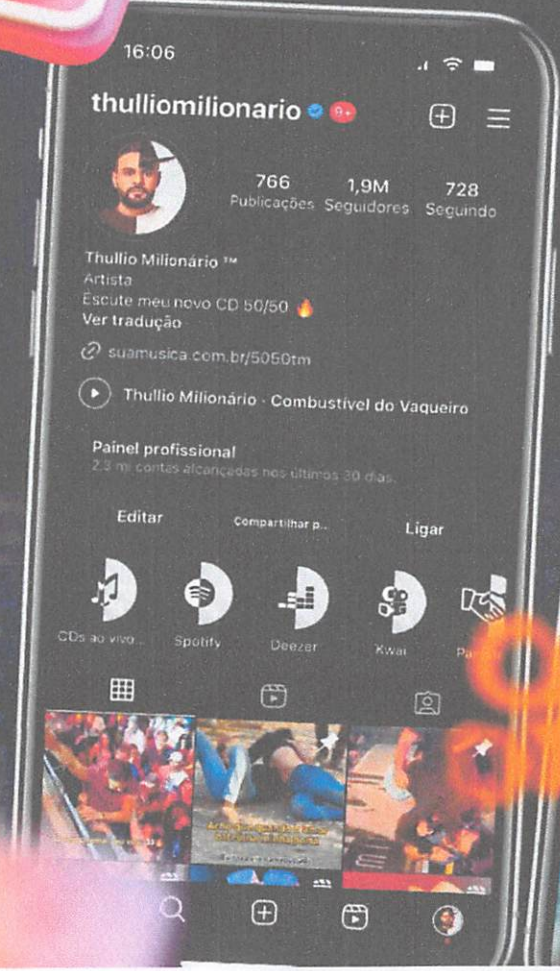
16:06

thulliomilionario 9+

766 Publicações
1,9M Seguidores
728 Seguindo

Thullio Milionário ™
Artista
Escute meu novo CD 50/50 🔥
Ver tradução

suamusica.com.br/5050tm

Thullio Milionário · Combustível do Vaqueiro

Painel profissional
2,3 mi contas alcançadas nos últimos 30 dias.

Editar
Compartilhar p...
Ligar

CDs ao vivo...
Spotify
Deezer
Kwai
Pa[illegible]

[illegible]